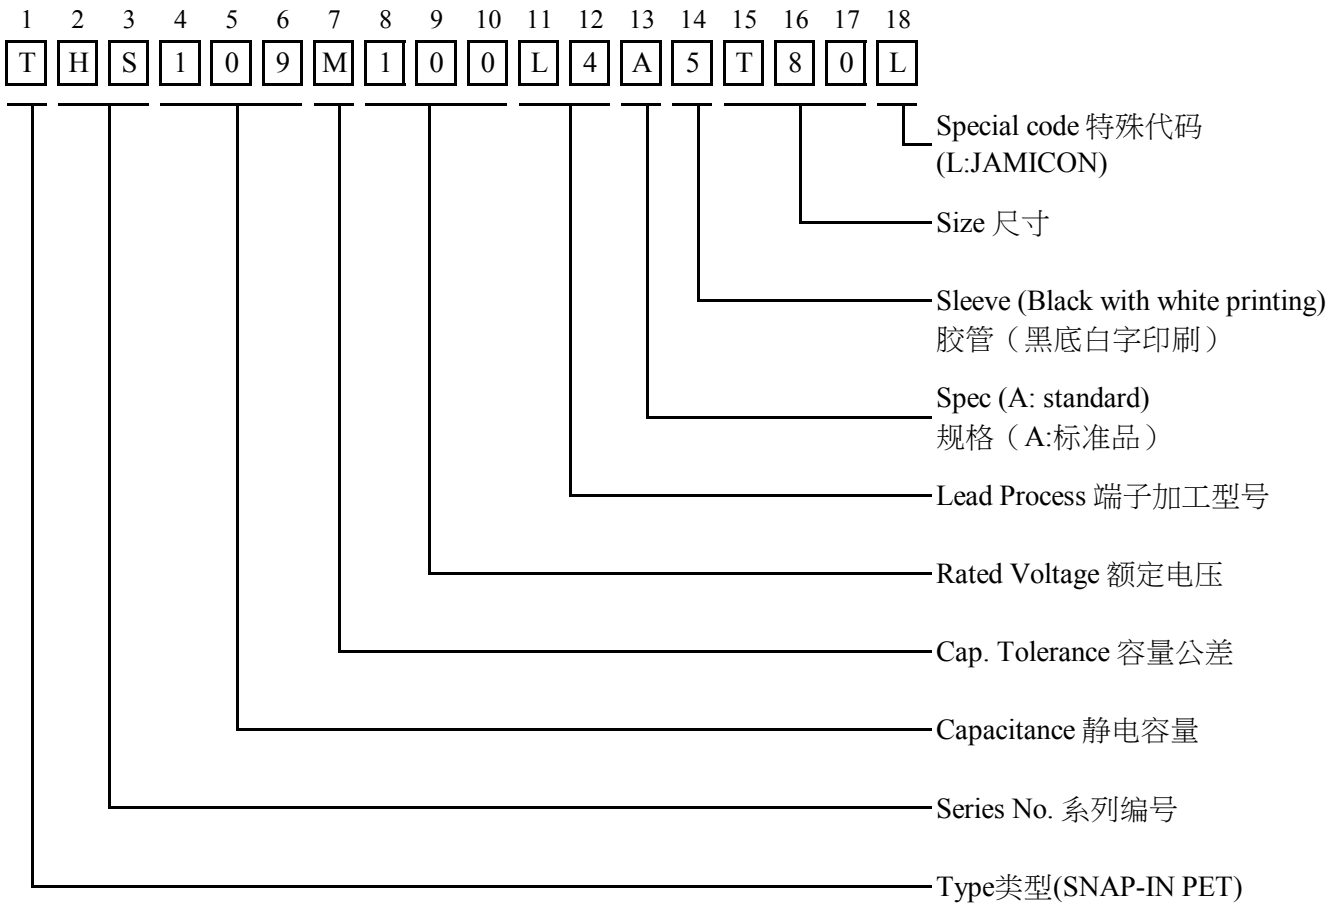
| 1 | 2 | 3 | 4 | 5 | 6 | 7 | 8 | 9 | 10 | 11 | 12 | 13 | 14 | 15 | 16 | 17 | 18 |
|---|---|---|---|---|---|---|---|---|---|---|---|---|---|---|---|---|---|
| T | H | S | 1 | 0 | 9 | M | 1 | 0 | 0 | L | 4 | A | 5 | T | 8 | 0 | L |

Special code 特殊代码 (L:JAMICON)

Size 尺寸

Sleeve (Black with white printing) 胶管（黑底白字印刷）

Spec (A: standard) 规格（A:标准品）

Lead Process 端子加工型号

Rated Voltage 额定电压

Cap. Tolerance 容量公差

Capacitance 静电容量

Series No. 系列编号

Type类型(SNAP-IN PET)